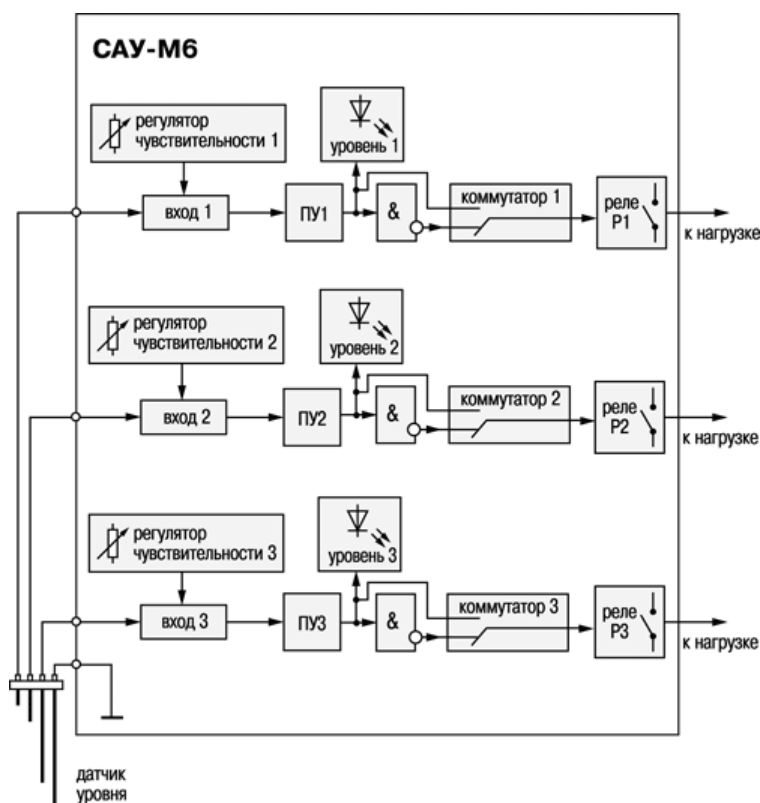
САУ-М6

регулятор чувствительности 1

уровень 1

вход 1

ПУ1

&

коммутатор 1

реле Р1

к нагрузке

регулятор чувствительности 2

уровень 2

вход 2

ПУ2

&

коммутатор 2

реле Р2

к нагрузке

регулятор чувствительности 3

уровень 3

вход 3

ПУ3

&

коммутатор 3

реле Р3

к нагрузке

датчик уровня